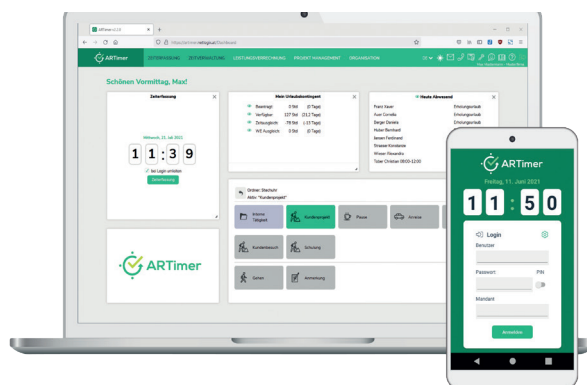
ARTimer

ZEITERFASSUNG ZEITVERWALTUNG LEISTUNGSVERRECHNUNG PROJEKT MANAGEMENT ORGANISATION

Schönen Vormittag, Max!

Zeiterfassung

Mittwoch, 21. Juli 2021

1 1 : 3 9

Bei Login anfallen

Zeiterfassung

Mein Urlaubskontingent

| | | |
|---|---|---|
| Basisanspr. | 0 Std | (0 Tage) |
| Verfügbar: | 127 Std | (21,2 Tage) |
| Zeitausgleich: | -79 Std | (-13 Tage) |
| WE Ausgleich: | 0 Std | (0 Tage) |

Heute Abwesend

| | |
|---|---|
| Frank Xaver | Erholungsurlaub |
| Auer Cornelia | Erholungsurlaub |
| Berger Daniela | Erholungsurlaub |
| Huber Bernhard | |
| Jensen Ferdinand | Erholungsurlaub |
| Strasser Konstanze | |
| Wieser Alexandra | |
| Tober Christian 08:00-12:00 | |

Ordner: Stechuhr
Aktiv: "Kundenprojekt"

Interne Tätigkeit

Kundenprojekt

Pause

Anreise

Kundenbesuch

Schulung

Gehen

Anmerkung

ARTimer

ARTimer

Freitag, 11. Juni 2021

1 1 : 5 0

Login

Benutzer

Passwort

PIN

Mandant

Anmelden